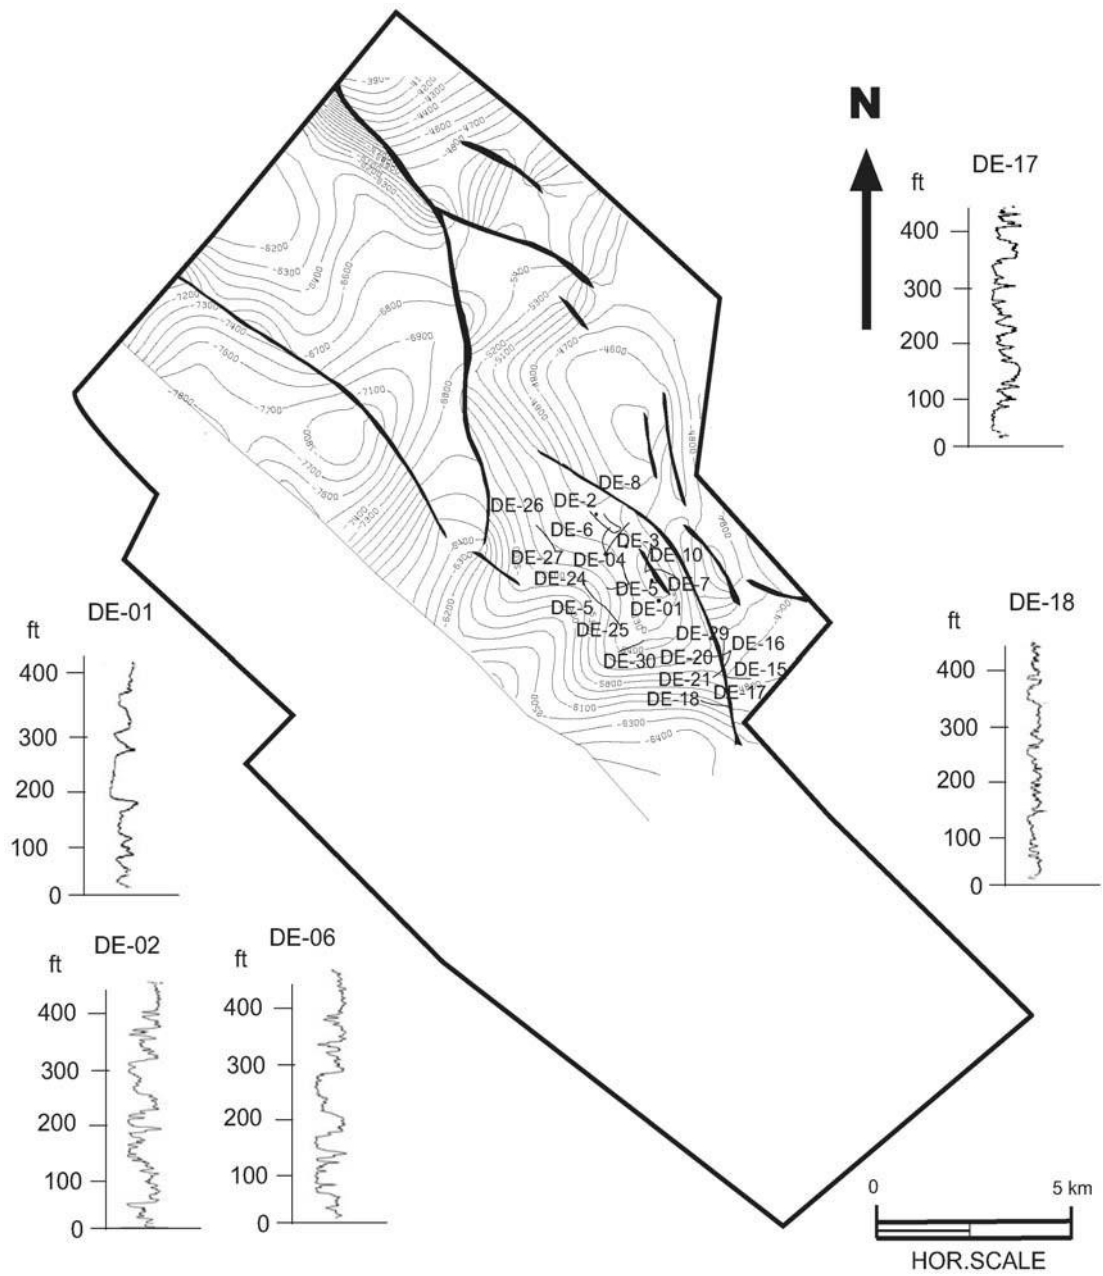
N

DE-17
ft
400
300
200
100
0

-3900
-4100
-4300
-4400
-4600
-4700
-4800
-6200
-6300
-6400
-6600
-5900
-5300
-6800
-6900
-7200
-7300
-7400
-7500
-6700
-7100
-4700
-4800
-4900
-7800
-7700
-7600
-7900
-7600
-6400
-6300
-6200
-5800
-6100
-6300
-6400

DE-8
DE-26
DE-2
DE-6
DE-3
DE-27
DE-04
DE-10
DE-24
DE-5
DE-7
DE-5
DE-01
DE-25
DE-29
DE-16
DE-30
DE-20
DE-15
DE-21
DE-17
DE-18

DE-01
ft
400
300
200
100
0

DE-18
ft
400
300
200
100
0

DE-02
ft
400
300
200
100
0

DE-06
ft
400
300
200
100
0

0
5 km
HOR.SCALE